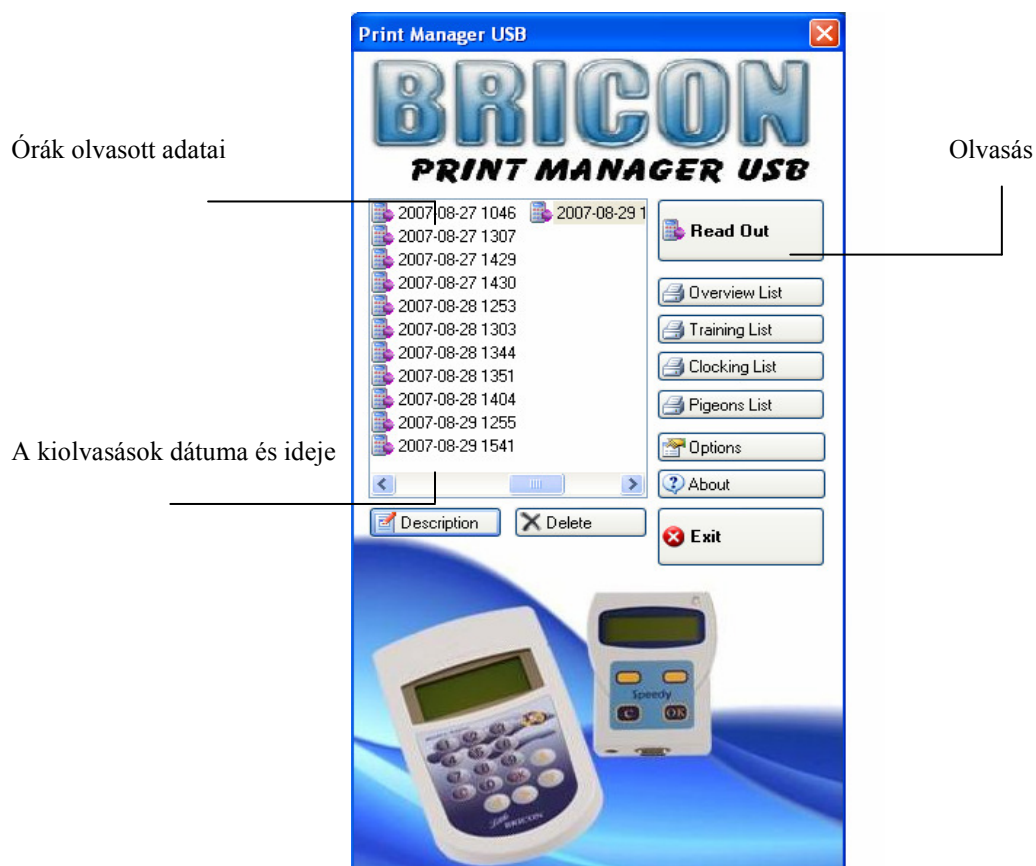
Print Manager USB

BRICON

PRINT MANAGER USB

Órák olvasott adatai

Olvasás

2007-08-27 1046
2007-08-27 1307
2007-08-27 1429
2007-08-27 1430
2007-08-28 1253
2007-08-28 1303
2007-08-28 1344
2007-08-28 1351
2007-08-28 1404
2007-08-29 1255
2007-08-29 1541
2007-08-29 1

Read Out

Overview List

Training List

Clocking List

Pigeons List

Options

About

A kiolvasások dátuma és ideje

Description

Delete

Exit

Speedy

C

OK

BRICON